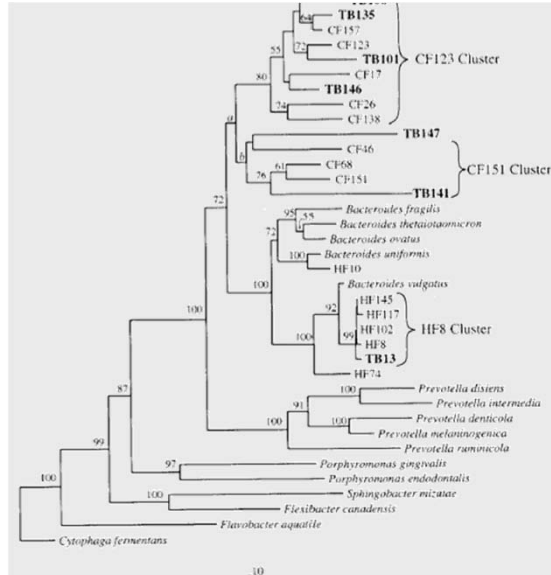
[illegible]
64
TB135
CF157
72
CF123
55
TB101
CF123 Cluster
80
CF17
TB146
74
CF26
CF138
a
TB147
CF46
b
61
CF68
CF151 Cluster
26
CF151
TB141
72
95
55
Bacteroides fragilis
Bacteroides thetaiotaomicron
72
Bacteroides ovatus
100
Bacteroides uniformis
HF10
100
Bacteroides vulgatus
92
HF145
HF117
100
99
HF102
HF8 Cluster
HF8
TB13
HF74
100
100
Prevotella disiens
91
Prevotella intermedia
100
100
Prevotella denticola
Prevotella melaninogenica
Prevotella ruminicola
87
97
Porphyromonas gingivalis
99
Porphyromonas endodontalis
100
Sphingobacter mizutae
100
Flexibacter canadensis
Flavobacter aquatile
Cytophaga fermentans
10